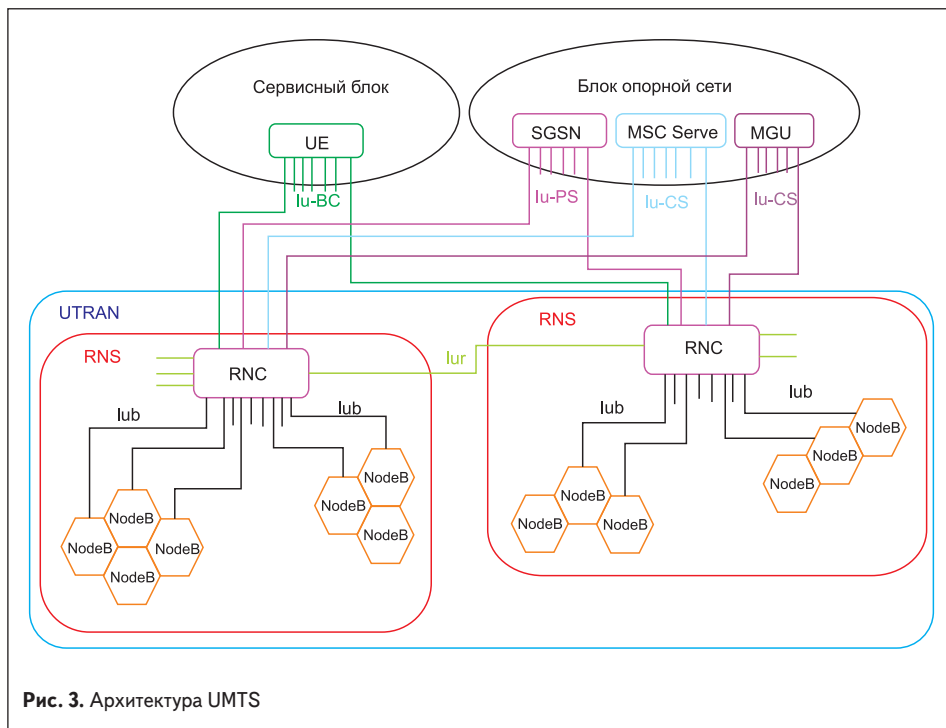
Сервисный блок

UE

Iu-BC

Блок опорной сети

SGSN

MSC Serve

MGU

Iu-PS

Iu-CS

Iu-CS

UTRAN

RNS

RNC

Iub

Iub

NodeB

NodeB

NodeB

NodeB

NodeB

NodeB

NodeB

Iur

RNS

RNC

Iub

Iub

NodeB

NodeB

NodeB

NodeB

NodeB

NodeB

**Рис. 3.** Архитектура UMTS